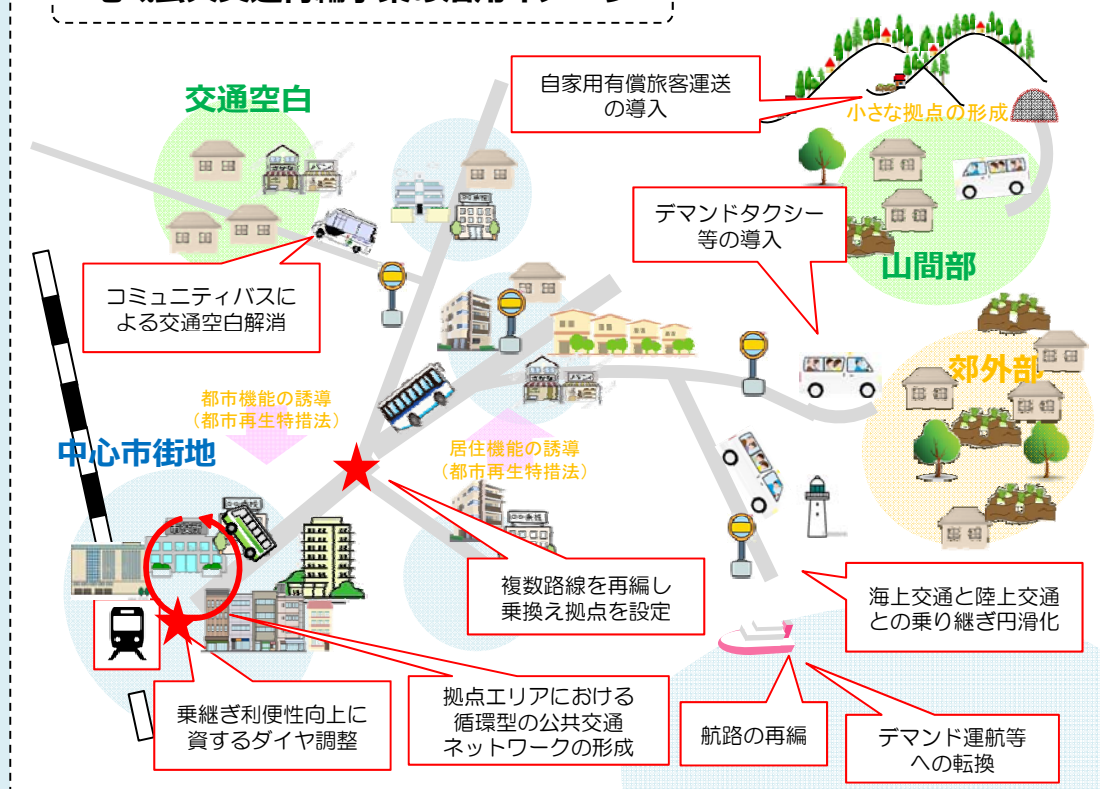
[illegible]

自家用有償旅客運送の導入

小さな拠点の形成

交通空白

デマンドタクシー等の導入

山間部

コミュニティバスによる交通空白解消

郊外部

都市機能の誘導
（都市再生特措法）

居住機能の誘導
（都市再生特措法）

中心市街地

複数路線を再編し乗換え拠点を設定

海上交通と陸上交通との乗り継ぎ円滑化

乗継ぎ利便性向上に資するダイヤ調整

拠点エリアにおける循環型の公共交通ネットワークの形成

航路の再編

デマンド運航等への転換